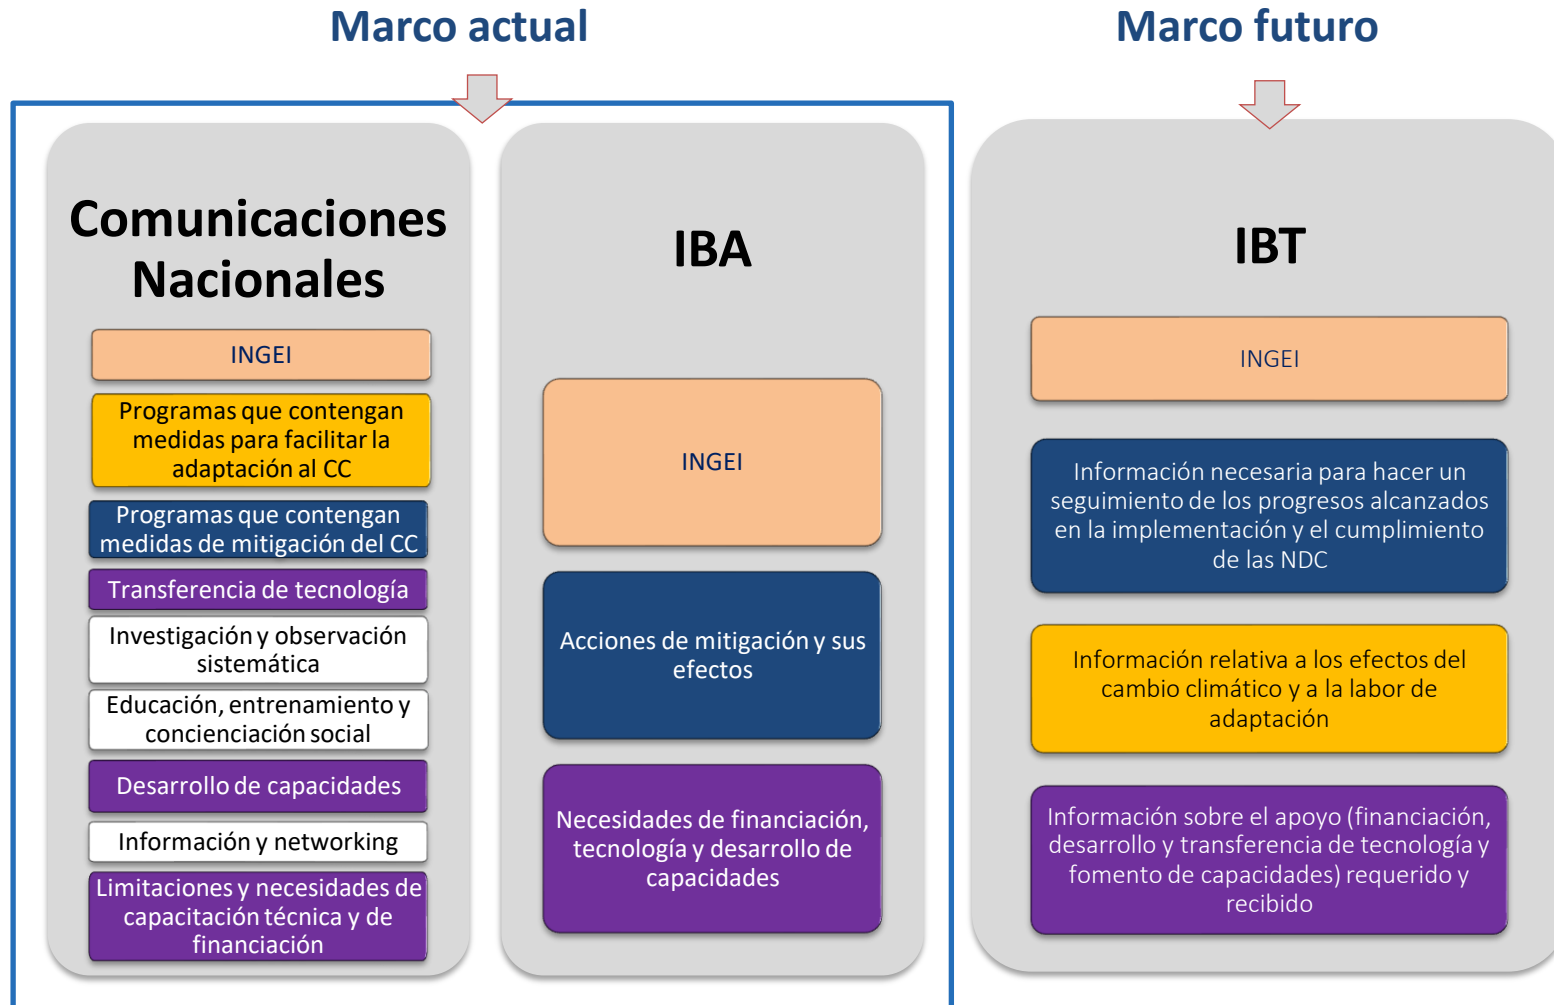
Marco actual

Marco futuro

Comunicaciones Nacionales

INGEI

Programas que contengan medidas para facilitar la adaptación al CC

Programas que contengan medidas de mitigación del CC

Transferencia de tecnología

Investigación y observación sistemática

Educación, entrenamiento y concienciación social

Desarrollo de capacidades

Información y networking

Limitaciones y necesidades de capacitación técnica y de financiación

IBA

INGEI

Acciones de mitigación y sus efectos

Necesidades de financiación, tecnología y desarrollo de capacidades

IBT

INGEI

Información necesaria para hacer un seguimiento de los progresos alcanzados en la implementación y el cumplimiento de las NDC

Información relativa a los efectos del cambio climático y a la labor de adaptación

Información sobre el apoyo (financiación, desarrollo y transferencia de tecnología y fomento de capacidades) requerido y recibido